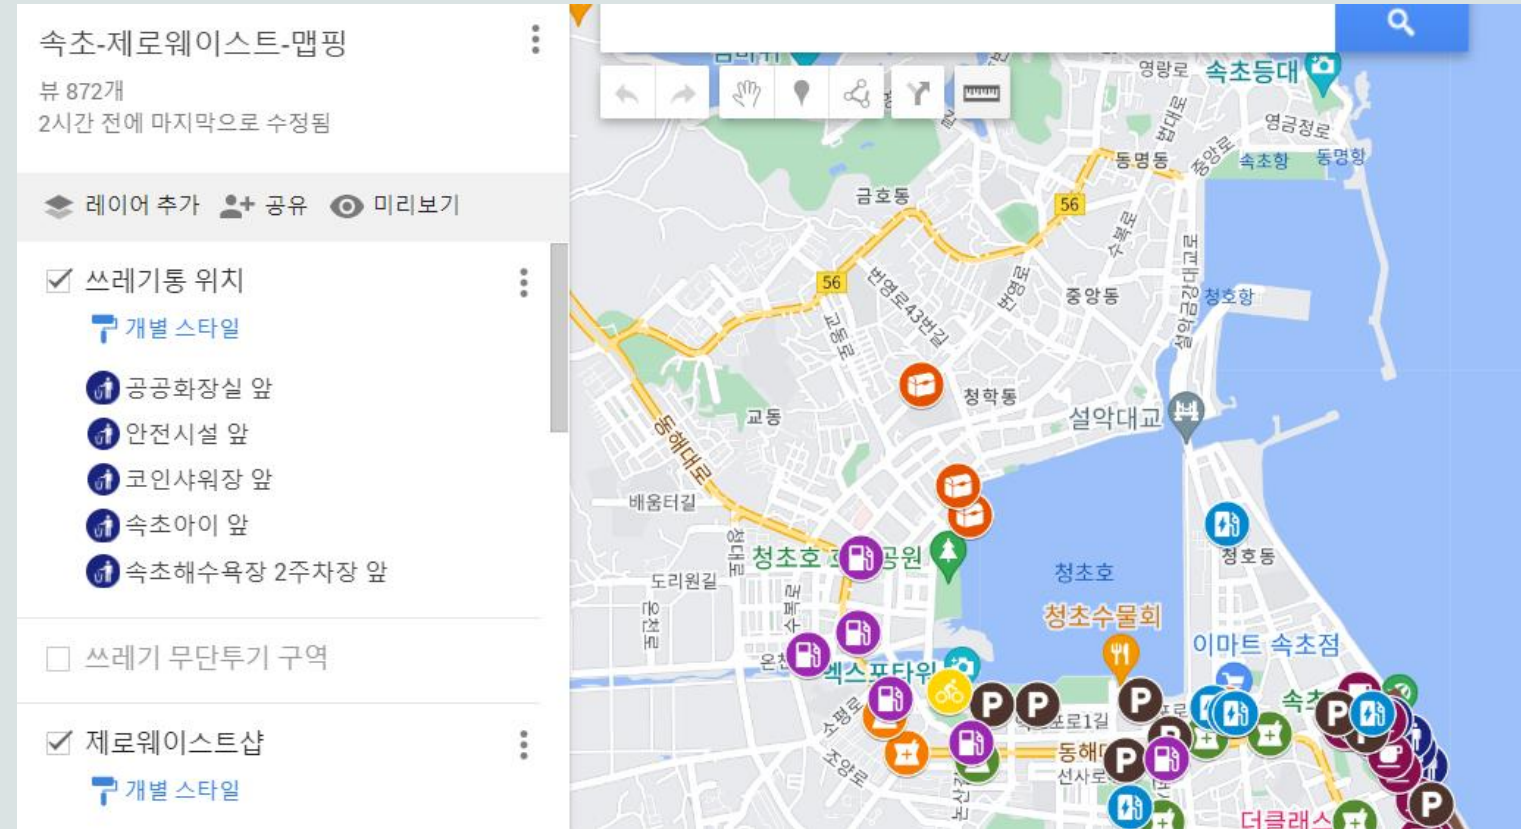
속초-제로웨이스트-맵핑

뷰 872개
2시간 전에 마지막으로 수정됨

레이어 추가 공유 미리보기

쓰레기통 위치

개별 스타일

공공화장실 앞
안전시설 앞
코인샤워장 앞
속초아이 앞
속초해수욕장 2주차장 앞

쓰레기 무단투기 구역

제로웨이스트샵

개별 스타일

영랑로 속초등대
영금정로
동명동 중앙로 속초항 동명항
금호동 56
56
번영로43번길
중앙동
청호항
교동로
수복로
설악금강대교로
청학동
교동 설악대교
동해대로
배움터길
청초호 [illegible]공원
청초호
청호동
도리원길
청초수물회
이마트 속초점
엑스포타워
포로1길
동해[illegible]
선사로
조양로
더클래스